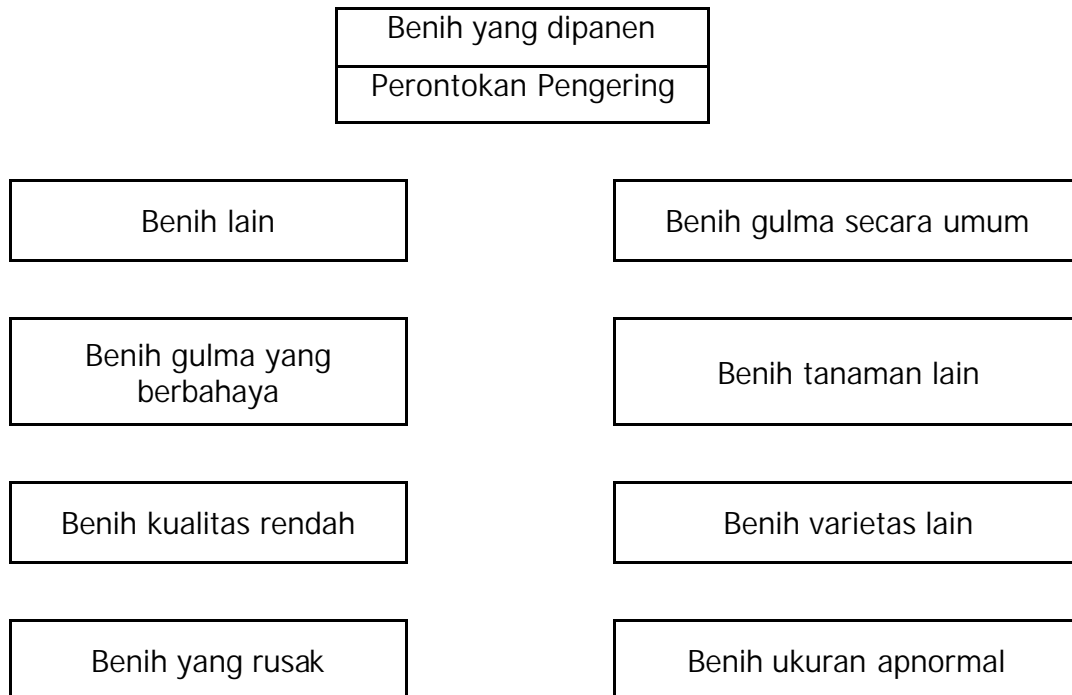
Benih yang dipanen

Perontokan Pengering

Benih lain

Benih gulma secara umum

Benih gulma yang berbahaya

Benih tanaman lain

Benih kualitas rendah

Benih varietas lain

Benih yang rusak

Benih ukuran apnormal